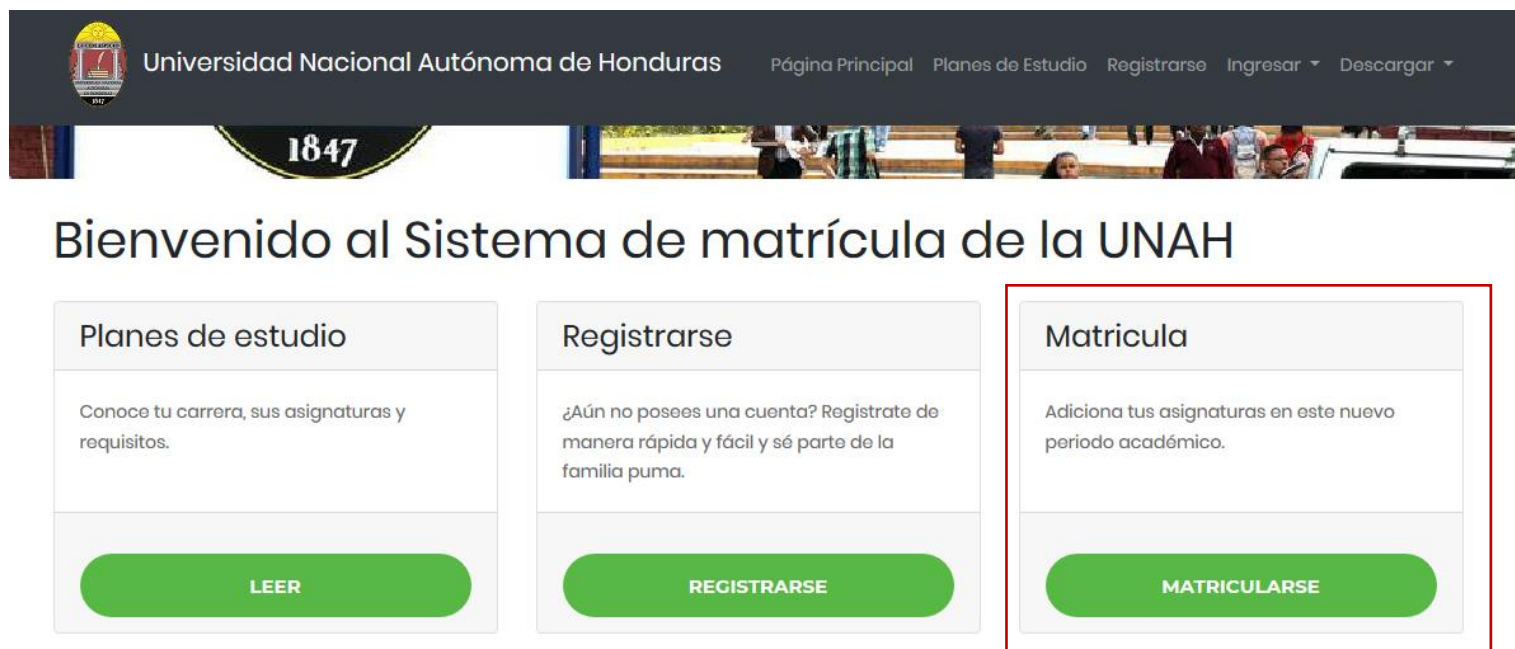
Universidad Nacional Autónoma de Honduras

Página Principal Planes de Estudio Registrarse Ingresar Descargar

1847

Bienvenido al Sistema de matrícula de la UNAH

Planes de estudio

Conoce tu carrera, sus asignaturas y requisitos.

LEER

Registrarse

¿Aún no posees una cuenta? Registrate de manera rápida y fácil y sé parte de la familia puma.

REGISTRARSE

Matricula

Adiciona tus asignaturas en este nuevo periodo académico.

MATRICULARSE